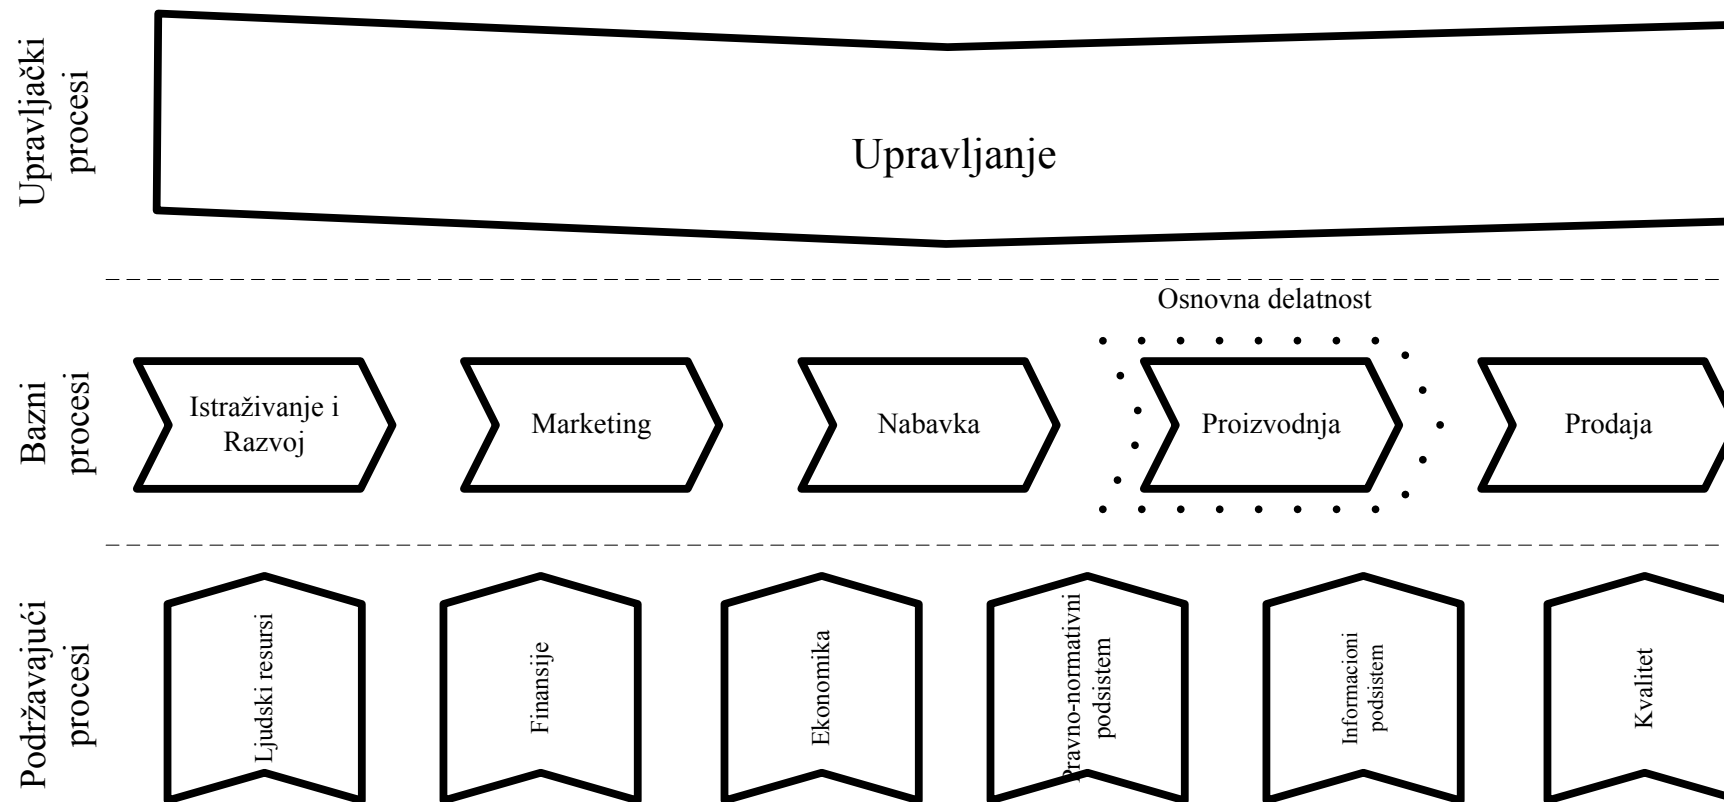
Upravljački procesi

Upravljanje

Osnovna delatnost

Bazni procesi

Istraživanje i Razvoj

Marketing

Nabavka

Proizvodnja

Prodaja

Podržavajući procesi

Ljudski resursi

Finansije

Ekonomika

Pravno-normativni podsistem

Informacioni podsistem

Kvalitet